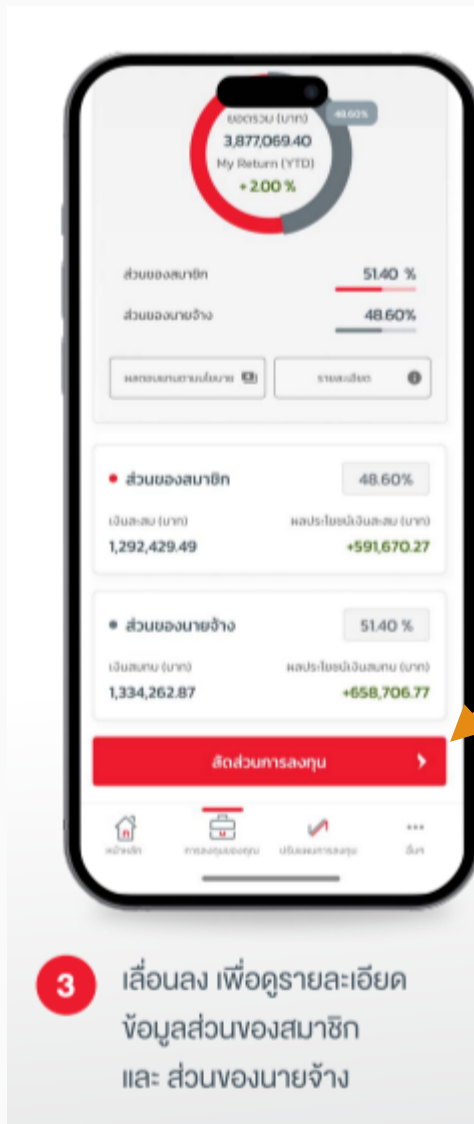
ยอดรวม (บาท)
3,877,069.40
My Return (YTD)
+ 2.00 %
48.60%

ส่วนของสมาชิก 51.40 %
ส่วนของนายจ้าง 48.60%

ผลตอบแทนตามนโยบาย
รายละเอียด

• ส่วนของสมาชิก 48.60%
เงินสะสม (บาท) 1,292,429.49
ผลประโยชน์เงินสะสม (บาท) +591,670.27

• ส่วนของนายจ้าง 51.40 %
เงินสมทบ (บาท) 1,334,262.87
ผลประโยชน์เงินสมทบ (บาท) +658,706.77

สัดส่วนการลงทุน

หน้าหลัก การลงทุนของคุณ ปรับแผนการลงทุน อื่นๆ

3 เลื่อนลง เพื่อดูรายละเอียด ข้อมูลส่วนของสมาชิก และ ส่วนของนายจ้าง